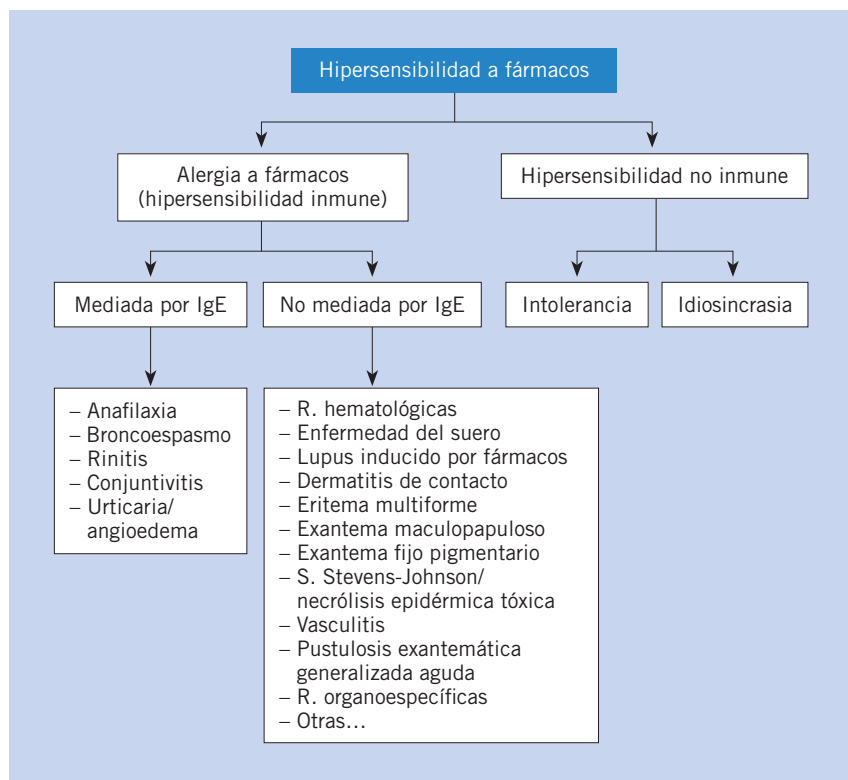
Hipersensibilidad a fármacos

Alergia a fármacos (hipersensibilidad inmune)

Hipersensibilidad no inmune

Mediada por IgE

No mediada por IgE

Intolerancia

Idiosincrasia

– Anafilaxia
– Broncoespasmo
– Rinitis
– Conjuntivitis
– Urticaria/ angioedema

– R. hematológicas
– Enfermedad del suero
– Lupus inducido por fármacos
– Dermatitis de contacto
– Eritema multiforme
– Exantema maculopapuloso
– Exantema fijo pigmentario
– S. Stevens-Johnson/ necrólisis epidérmica tóxica
– Vasculitis
– Pustulosis exantemática generalizada aguda
– R. organoespecíficas
– Otras...